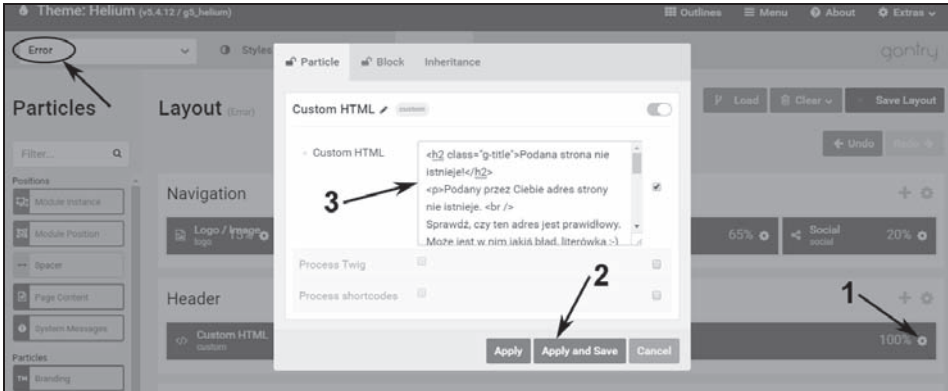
Theme: Helium (v5.4.12 / g5_helium)

Outlines ☰ Menu About Extras

Error Styles

gantry

Particles

Filter...

Positions

Module Instance

Module Position

Spacer

Page Content

System Messages

Particles

Branding

Layout (Error)

Load Clear Save Layout

Undo Redo

Navigation

Logo / Image logo 15%

65% Social social 20%

Header

Custom HTML custom 100%

Particle Block Inheritance

Custom HTML custom

Custom HTML

<h2 class="g-title">Podana strona nie istnieje!</h2>
<p>Podany przez Ciebie adres strony nie istnieje. <br />
Sprawdź, czy ten adres jest prawidłowy. Może jest w nim jakiś błąd, literówka :-)

Process Twig

Process shortcodes

Apply Apply and Save Cancel

1

2

3